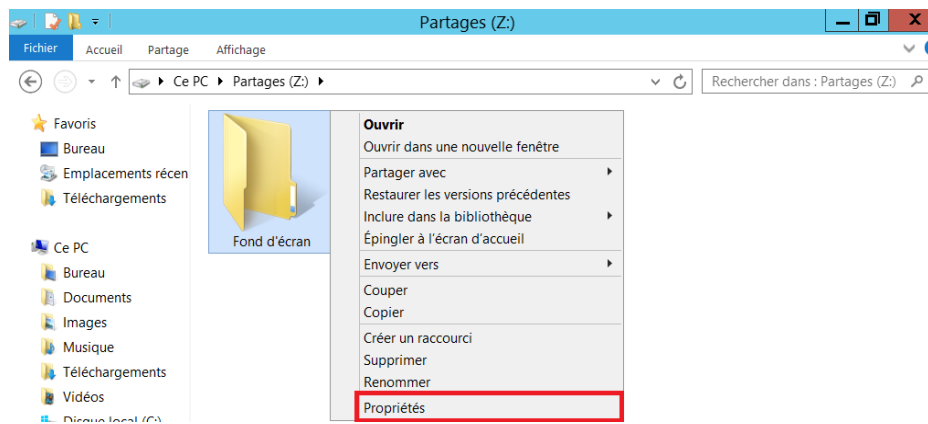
Partages (Z:)

Fichier
Accueil
Partage
Affichage

Ce PC ▸ Partages (Z:) ▸

Rechercher dans : Partages (Z:)

Favoris
Bureau
Emplacements récen
Téléchargements

Ce PC
Bureau
Documents
Images
Musique
Téléchargements
Vidéos
Disque local (C:)

Fond d'écran

Ouvrir
Ouvrir dans une nouvelle fenêtre
Partager avec
Restaurer les versions précédentes
Inclure dans la bibliothèque
Épingler à l'écran d'accueil
Envoyer vers
Couper
Copier
Créer un raccourci
Supprimer
Renommer
Propriétés